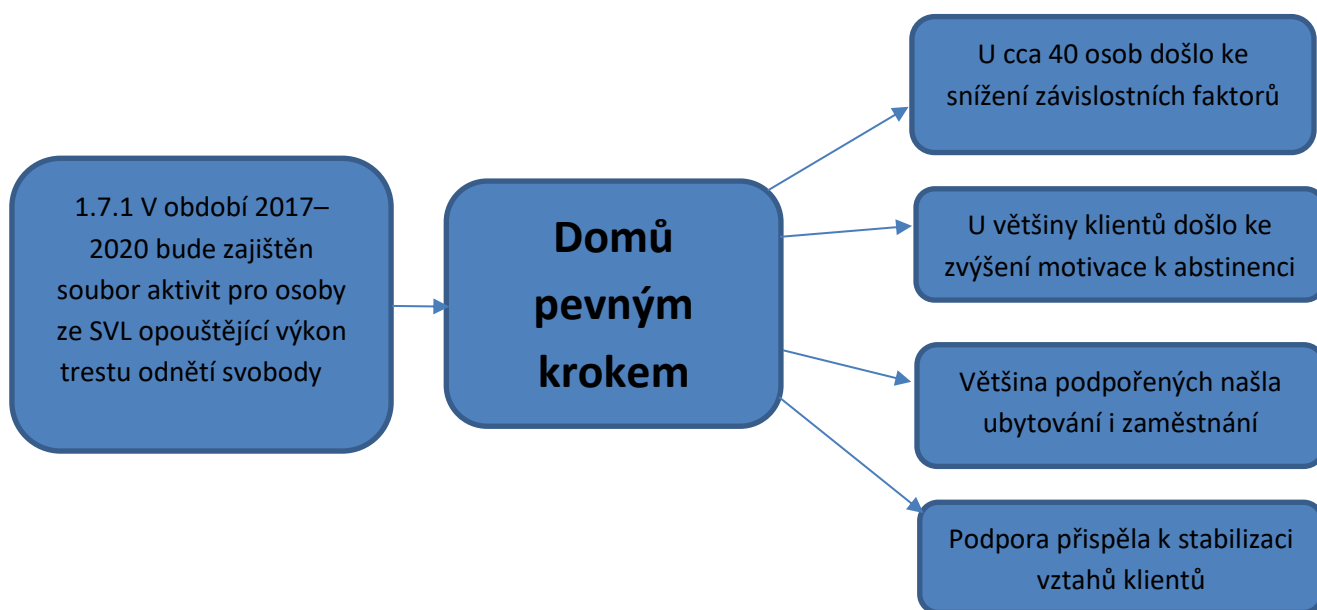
1.7.1 V období 2017–2020 bude zajištěn soubor aktivit pro osoby ze SVL opouštějící výkon trestu odnětí svobody

Domů pevným krokem

U cca 40 osob došlo ke snížení závislostních faktorů

U většiny klientů došlo ke zvýšení motivace k abstinenci

Většina podpořených našla ubytování i zaměstnání

Podpora přispěla k stabilizaci vztahů klientů